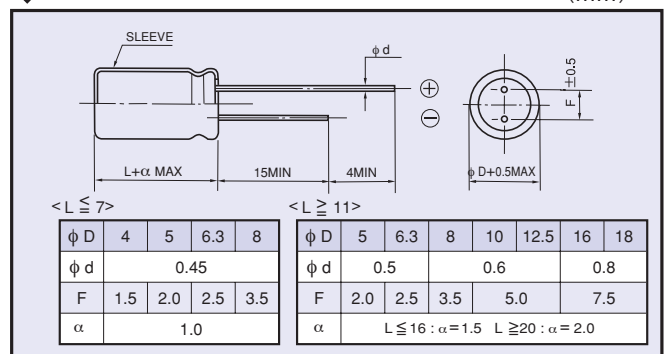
(mm)

SLEEVE

$\phi$d

$\oplus$

$\ominus$

F $\pm$0.5

L+$\alpha$ MAX

15MIN

4MIN

$\phi$ D+0.5MAX

<L $\leqq$ 7>

| $\phi$ D | 4 | 5 | 6.3 | 8 |
|---|---|---|---|---|
| $\phi$ d | 0.45 | | | |
| F | 1.5 | 2.0 | 2.5 | 3.5 |
| $\alpha$ | 1.0 | | | |

<L $\geqq$ 11>

| $\phi$ D | 5 | 6.3 | 8 | 10 | 12.5 | 16 | 18 |
|---|---|---|---|---|---|---|---|
| $\phi$ d | 0.5 | | 0.6 | | | 0.8 | |
| F | 2.0 | 2.5 | 3.5 | 5.0 | | 7.5 | |
| $\alpha$ | L$\leqq$16 : $\alpha$=1.5 L $\geqq$20 : $\alpha$= 2.0 | | | | | | |